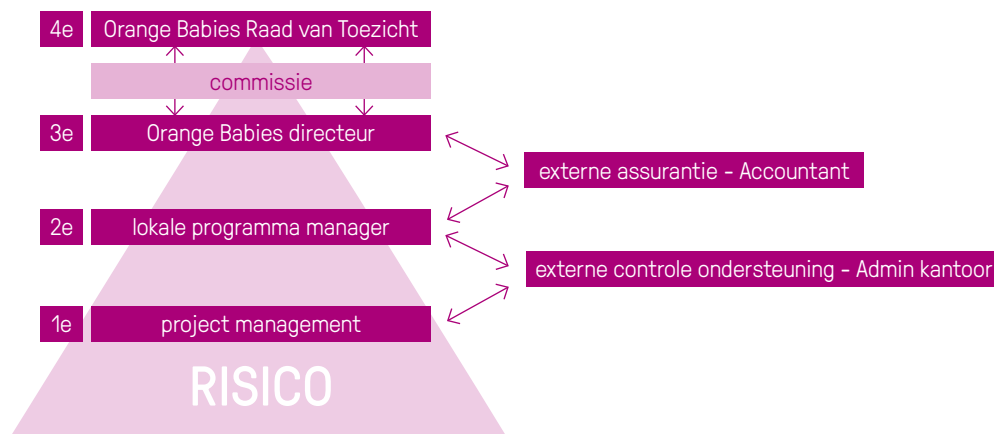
4e Orange Babies Raad van Toezicht

commissie

3e Orange Babies directeur

externe assurantie - Accountant

2e lokale programma manager

externe controle ondersteuning - Admin kantoor

1e project management

RISICO